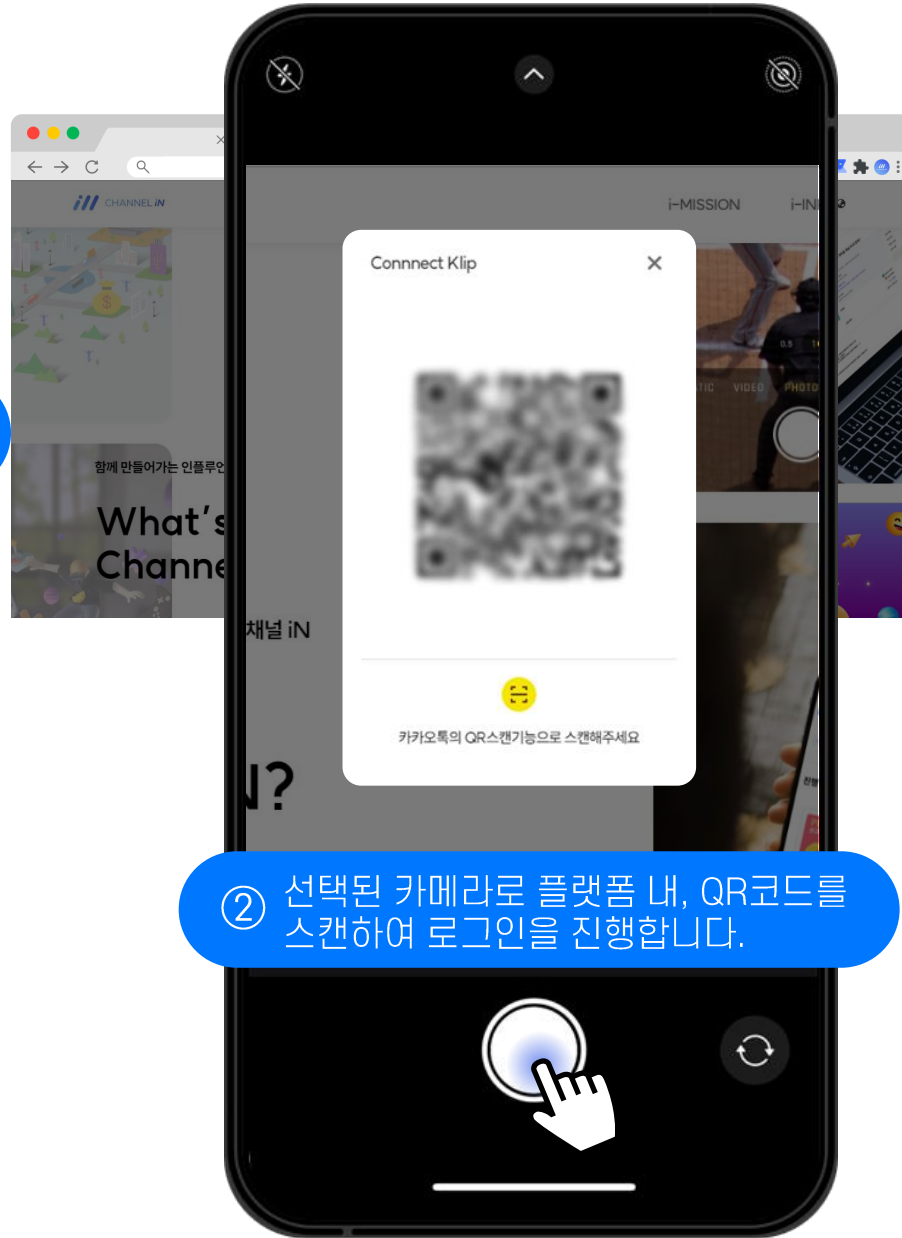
CHANNEL iN

i-MISSION

i-IN

함께 만들어가는 인플루언

What's
Channe

채널 iN

N?

Connnect Klip

×

카카오톡의 QR스캔기능으로 스캔해주세요

0.5

VIDEO

PHOTO

② 선택된 카메라로 플랫폼 내, QR코드를 스캔하여 로그인을 진행합니다.